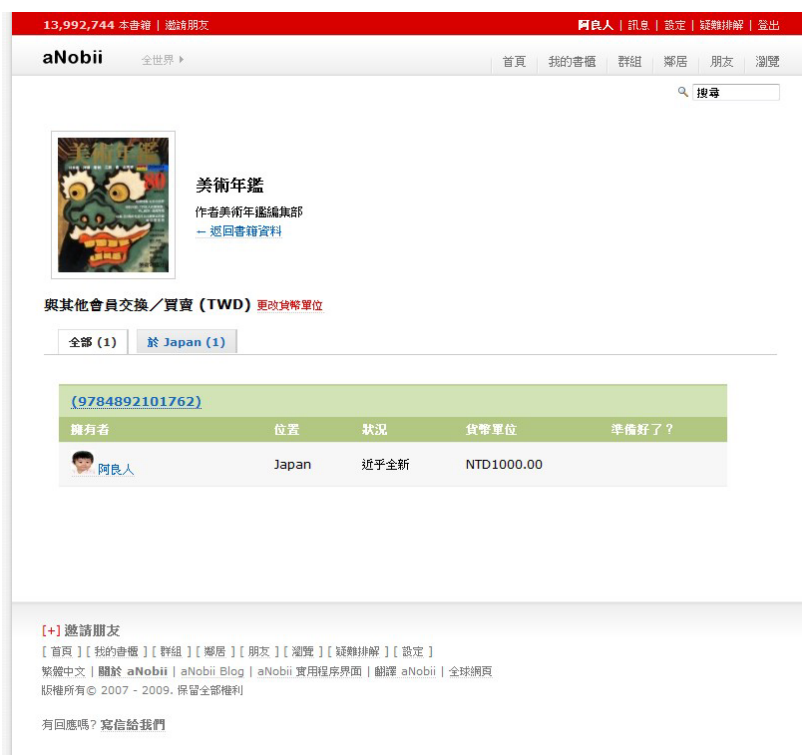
13,992,744 本書籍 | 邀請朋友

阿良人 | 訊息 | 設定 | 疑難排解 | 登出

aNobii

全世界 ▸

首頁 | 我的書櫃 | 群組 | 鄰居 | 朋友 | 瀏覽

搜尋

美術年鑑

作者美術年鑑編集部

← 返回書籍資料

與其他會員交換／買賣 (TWD) 更改貨幣單位

全部 (1) | 於 Japan (1)

(9784892101762)

| 擁有者 | 位置 | 狀況 | 貨幣單位 | 準備好了？ |
|---|---|---|---|---|
| 阿良人 | Japan | 近乎全新 | NTD1000.00 | |

[+] 邀請朋友

[ 首頁 ] [ 我的書櫃 ] [ 群組 ] [ 鄰居 ] [ 朋友 ] [ 瀏覽 ] [ 疑難排解 ] [ 設定 ]

繁體中文 | 關於 aNobii | aNobii Blog | aNobii 實用程序界面 | 翻譯 aNobii | 全球網頁

版權所有© 2007 - 2009. 保留全部權利

有回應嗎? 寫信給我們